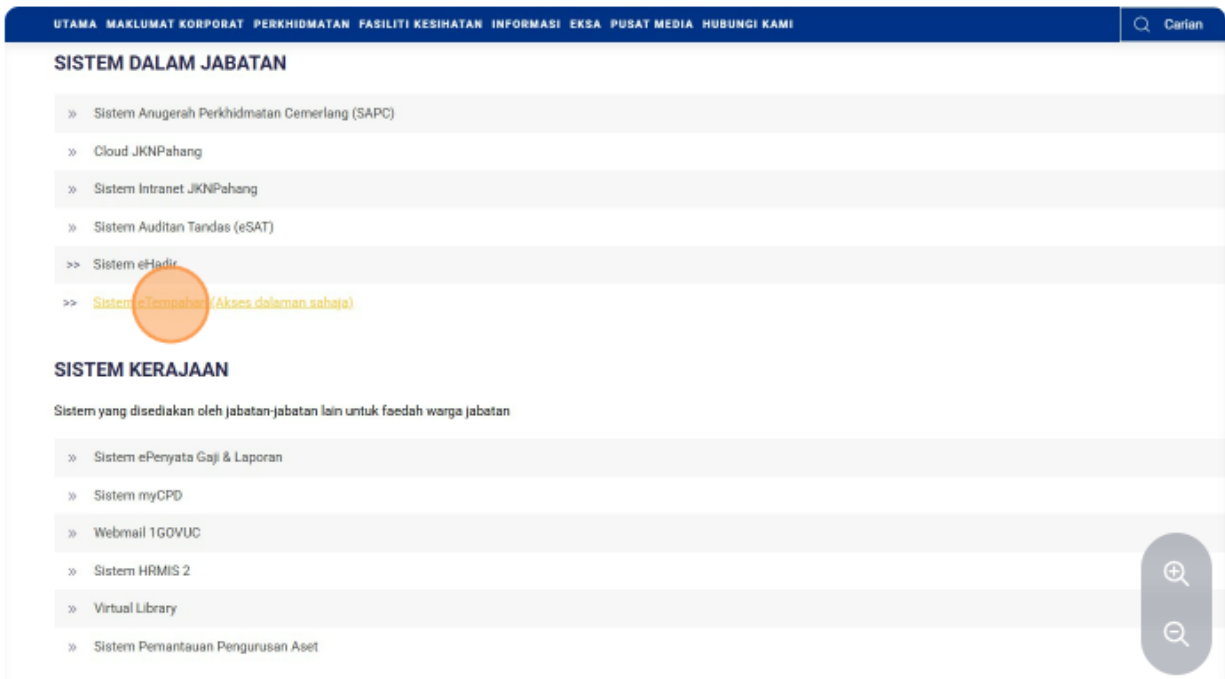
UTAMA MAKLUMAT KORPORAT PERKHIDMATAN FASILITI KESIHATAN INFORMASI EKSA PUSAT MEDIA HUBUNGI KAMI

Carian

SISTEM DALAM JABATAN

» Sistem Anugerah Perkhidmatan Cemerlang (SAPC)

» Cloud JKNPahang

» Sistem Intranet JKNPahang

» Sistem Auditan Tandas (eSAT)

>> Sistem eHadir

>> Sistem eTempahan (Akses dalaman sahaja)

SISTEM KERAJAAN

Sistem yang disediakan oleh jabatan-jabatan lain untuk faedah warga jabatan

» Sistem ePenyata Gaji & Laporan

» Sistem myCPD

» Webmail 1GOVUC

» Sistem HRMIS 2

» Virtual Library

» Sistem Pemantauan Pengurusan Aset